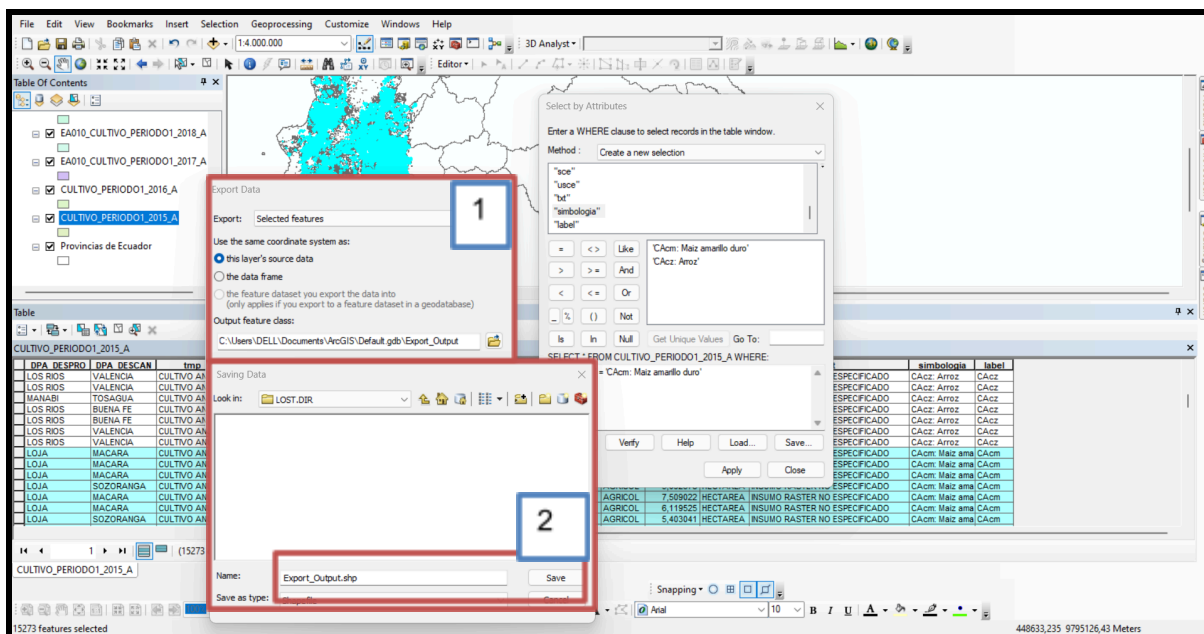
File Edit View Bookmarks Insert Selection Geoprocessing Customize Windows Help

1:4.000.000

3D Analyst

Editor

Table Of Contents

EA010_CULTIVO_PERIODO1_2018_A
EA010_CULTIVO_PERIODO1_2017_A
CULTIVO_PERIODO1_2016_A
CULTIVO_PERIODO1_2015_A
Provincias de Ecuador

Export Data

Export: Selected features

Use the same coordinate system as:
this layer's source data
the data frame
the feature dataset you export the data into (only applies if you export to a feature dataset in a geodatabase)

Output feature class:
C:\Users\DELL\Documents\ArcGIS\Default.gdb\Export_Output

1

Select by Attributes

Enter a WHERE clause to select records in the table window.

Method : Create a new selection

"sce"
"usce"
"txt"
"simbologia"
"label"

= <> Like
> >= And
< <= Or
_ % () Not
Is In Null Get Unique Values Go To:

'CAcm: Maiz amarillo duro'
'CAcz: Arroz'

SELECT * FROM CULTIVO_PERIODO1_2015_A WHERE:
= 'CAcm: Maiz amarillo duro'

Verify Help Load... Save...
Apply Close

Table

CULTIVO_PERIODO1_2015_A

| DPA_DESPRO | DPA_DESCAN | tmp | | | | simbologia | label |
|---|---|---|---|---|---|---|---|
| LOS RIOS | VALENCIA | CULTIVO AN | | | ESPECIFICADO | CAcz: Arroz | CAcz |
| LOS RIOS | VALENCIA | CULTIVO AN | | | ESPECIFICADO | CAcz: Arroz | CAcz |
| MANABI | TOSAGUA | CULTIVO AN | | | ESPECIFICADO | CAcz: Arroz | CAcz |
| LOS RIOS | BUENA FE | CULTIVO AN | | | ESPECIFICADO | CAcz: Arroz | CAcz |
| LOS RIOS | BUENA FE | CULTIVO AN | | | ESPECIFICADO | CAcz: Arroz | CAcz |
| LOS RIOS | VALENCIA | CULTIVO AN | | | ESPECIFICADO | CAcz: Arroz | CAcz |
| LOS RIOS | VALENCIA | CULTIVO AN | | | ESPECIFICADO | CAcz: Arroz | CAcz |
| LOJA | MACARA | CULTIVO AN | | | ESPECIFICADO | CAcm: Maiz ama | CAcm |
| LOJA | MACARA | CULTIVO AN | | | ESPECIFICADO | CAcm: Maiz ama | CAcm |
| LOJA | MACARA | CULTIVO AN | | | ESPECIFICADO | CAcm: Maiz ama | CAcm |
| LOJA | SOZORANGA | CULTIVO AN | AGRICOL | | ESPECIFICADO | CAcm: Maiz ama | CAcm |
| LOJA | MACARA | CULTIVO AN | AGRICOL | 7,509022 HECTAREA | INSUMO RASTER NO ESPECIFICADO | CAcm: Maiz ama | CAcm |
| LOJA | MACARA | CULTIVO AN | AGRICOL | 6,119525 HECTAREA | INSUMO RASTER NO ESPECIFICADO | CAcm: Maiz ama | CAcm |
| LOJA | SOZORANGA | CULTIVO AN | AGRICOL | 5,403041 HECTAREA | INSUMO RASTER NO ESPECIFICADO | CAcm: Maiz ama | CAcm |

Saving Data

Look in: LOST.DIR

2

Name: Export_Output.shp
Save as type:
Save

1 (15273

CULTIVO_PERIODO1_2015_A

Snapping

Arial 10 B I U A

15273 features selected

448633,235 9795126,43 Meters